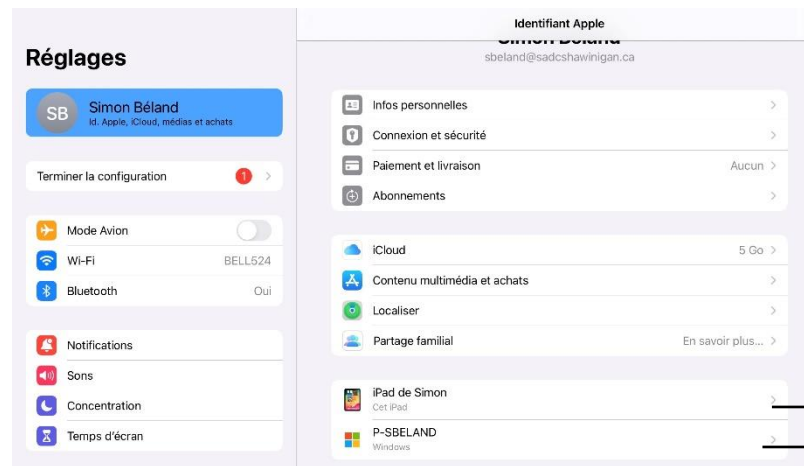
Réglages

SB Simon Béland
Id. Apple, iCloud, médias et achats

Terminer la configuration 1

Mode Avion
Wi-Fi BELL524
Bluetooth Oui

Notifications
Sons
Concentration
Temps d'écran

Identifiant Apple

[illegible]
sbeland@sadcshawinigan.ca

Infos personnelles
Connexion et sécurité
Paiement et livraison Aucun
Abonnements

iCloud 5 Go
Contenu multimédia et achats
Localiser
Partage familial En savoir plus...

iPad de Simon
Cet iPad

P-SBELAND
Windows